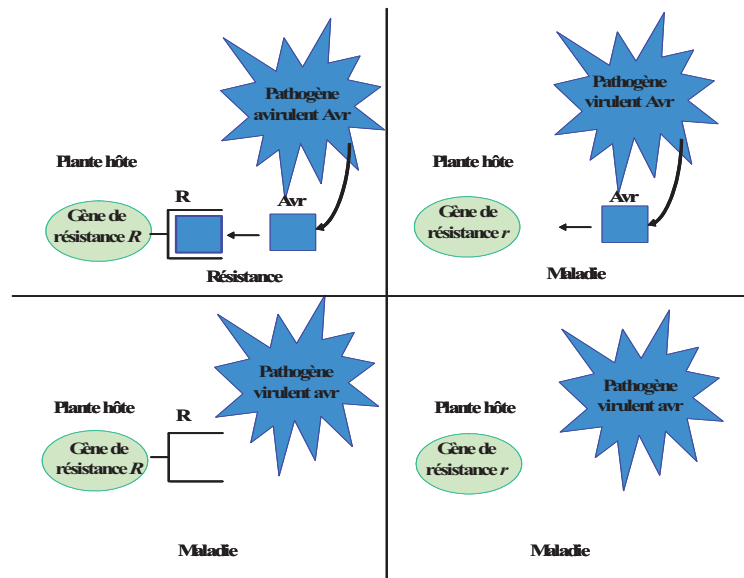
Pathogène avirulent Avr

Plante hôte

R

Avr

Gène de résistance $R$

Résistance

Pathogène virulent Avr

Plante hôte

Avr

Gène de résistance $r$

Maladie

Pathogène virulent avr

Plante hôte

R

Gène de résistance $R$

Maladie

Pathogène virulent avr

Plante hôte

Gène de résistance $r$

Maladie